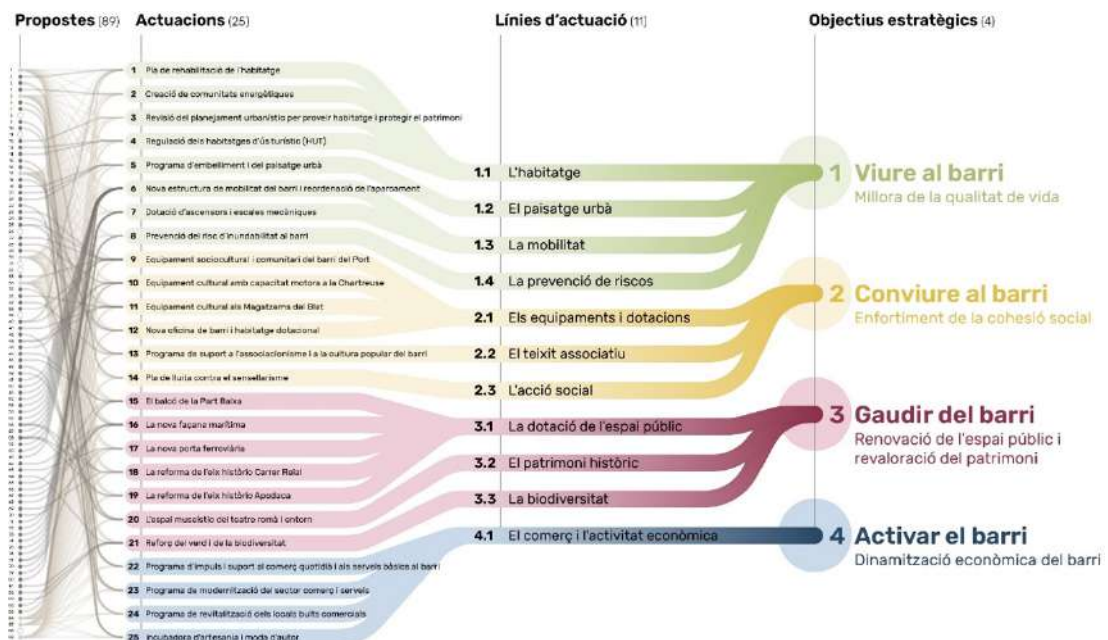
Propostes (89) Actuacions (25) Línies d'actuació (11) Objectius estratègics (4)

1 Pla de rehabilitació de l'habitatge
2 Creació de comunitats energètiques
3 Revisió del planejament urbanístic per proveir habitatge i protegir el patrimoni
4 Regulació dels habitatges d'ús turístic (HUT)
5 Programa d'embelliment i del paisatge urbà
6 Nova estructura de mobilitat del barri i reordenació de l'aparcament
7 Dotació d'ascensors i escales mecàniques
8 Prevenció del risc d'inundabilitat al barri
9 Equipament sociocultural i comunitari del barri del Port
10 Equipament cultural amb capacitat motora a la Chartreuse
11 Equipament cultural als Magatzems del Blat
12 Nova oficina de barri i habitatge dotacional
13 Programa de suport a l'associacionisme i a la cultura popular del barri
14 Pla de lluita contra el sensellarisme
15 El balcó de la Part Baixa
16 La nova façana marítima
17 La nova porta ferroviària
18 La reforma de l'eix històric Carrer Reial
19 La reforma de l'eix històric Apodaca
20 L'espai museístic del teatre romà i entorn
21 Reforç del verd i de la biodiversitat
22 Programa d'impuls i suport al comerç quotidià i als serveis bàsics al barri
23 Programa de modernització del sector comerç i serveis
24 Programa de revitalització dels locals buits comercials
25 Incubadora d'artesania i moda d'autor

1.1 L'habitatge
1.2 El paisatge urbà
1.3 La mobilitat
1.4 La prevenció de riscos
2.1 Els equipaments i dotacions
2.2 El teixit associatiu
2.3 L'acció social
3.1 La dotació de l'espai públic
3.2 El patrimoni històric
3.3 La biodiversitat
4.1 El comerç i l'activitat econòmica

1 Viure al barri
Millora de la qualitat de vida

2 Conviure al barri
Enfortiment de la cohesió social

3 Gaudir del barri
Renovació de l'espai públic i revaloració del patrimoni

4 Activar el barri
Dinamització econòmica del barri